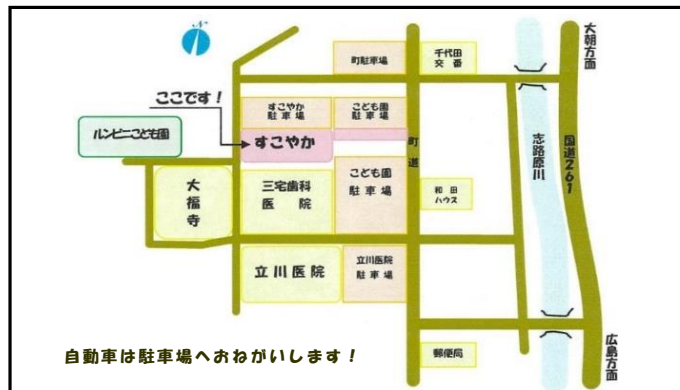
町駐車場

千代田
交番

大朝方面

ここです！

すこやか
駐車場

こども園
駐車場

ルンビニこども園

すこやか

町道

志路原川

国道261

大福寺

三宅歯科
医院

こども園
駐車場

和田
ハウス

立川医院

立川医院
駐車場

郵便局

広島方面

自動車は駐車場へおねがいします！